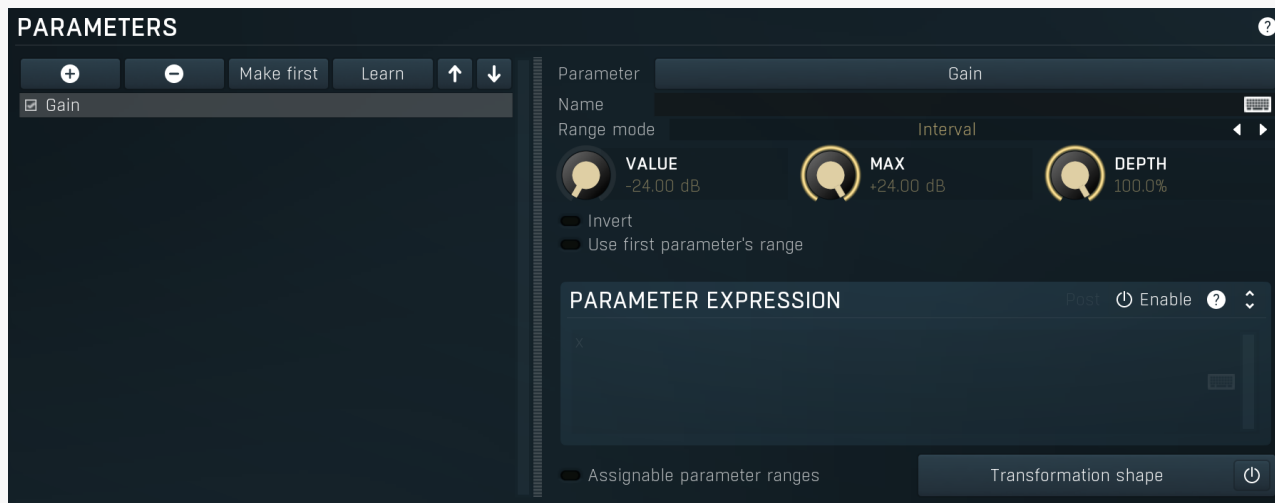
PARAMETERS ?

Make first Learn ↑ ↓

Gain

Parameter Gain

Name

Range mode Interval

VALUE -24.00 dB

MAX +24.00 dB

DEPTH 100.0%

Invert

Use first parameter's range

PARAMETER EXPRESSION Post Enable ?

x

Assignable parameter ranges

Transformation shape